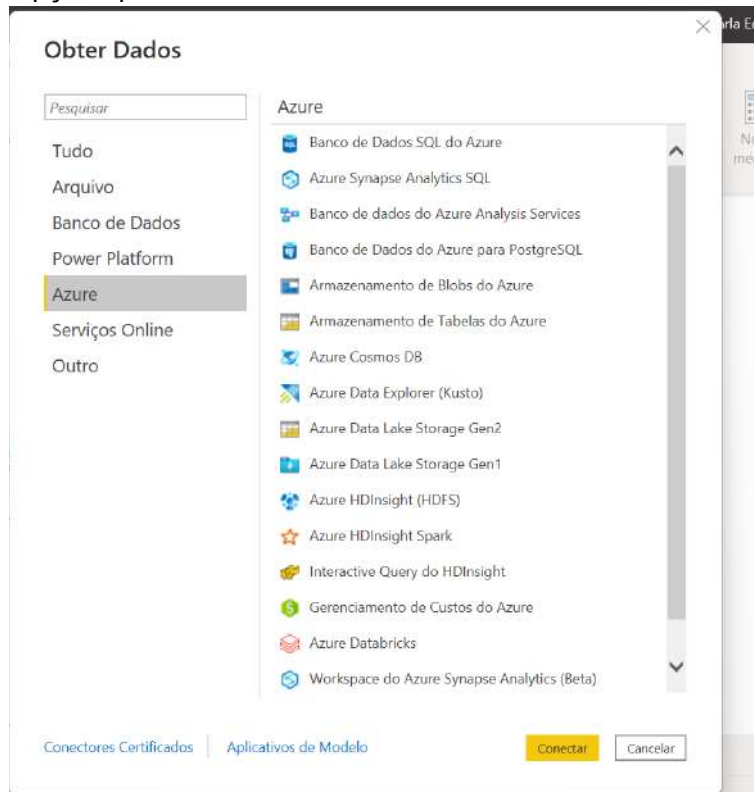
Obter Dados

Pesquisar

Tudo
Arquivo
Banco de Dados
Power Platform
Azure
Serviços Online
Outro

Azure

Banco de Dados SQL do Azure
Azure Synapse Analytics SQL
Banco de dados do Azure Analysis Services
Banco de Dados do Azure para PostgreSQL
Armazenamento de Blobs do Azure
Armazenamento de Tabelas do Azure
Azure Cosmos DB
Azure Data Explorer (Kusto)
Azure Data Lake Storage Gen2
Azure Data Lake Storage Gen1
Azure HDInsight (HDFS)
Azure HDInsight Spark
Interactive Query do HDInsight
Gerenciamento de Custos do Azure
Azure Databricks
Workspace do Azure Synapse Analytics (Beta)

Conectores Certificados
Aplicativos de Modelo
Conectar
Cancelar

rla E
No
me